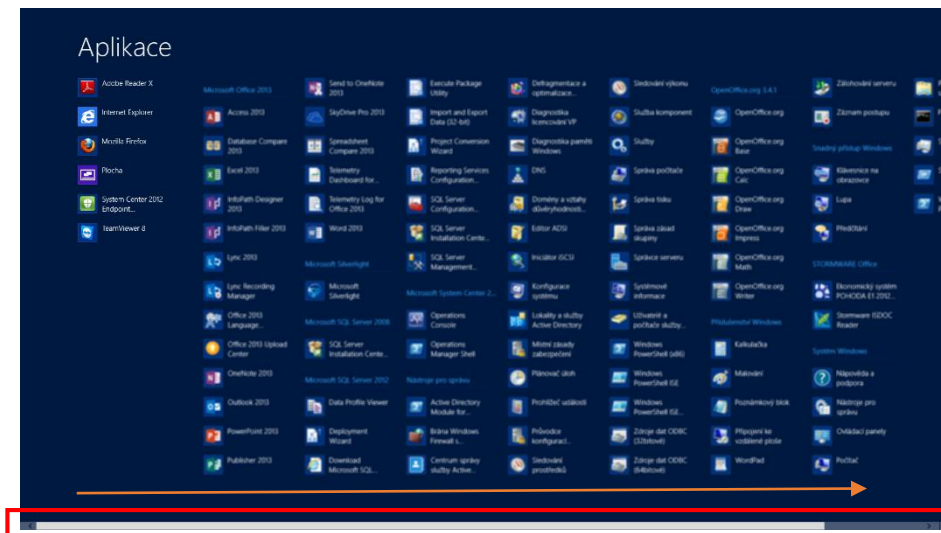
Aplikace

Adobe Reader X
Internet Explorer
Mozilla Firefox
Plocha
System Center 2012 Endpoint...
TeamViewer 8

Microsoft Office 2013
Access 2013
Database Compare 2013
Excel 2013
InfoPath Designer 2013
InfoPath Filler 2013
Lync 2013
Lync Recording Manager
Office 2013 Language...
Office 2013 Upload Center
OneNote 2013
Outlook 2013
PowerPoint 2013
Publisher 2013

Send to OneNote 2013
SkyDrive Pro 2013
Spreadsheet Compare 2013
Telemetry Dashboard for...
Telemetry Log for Office 2013
Word 2013
Microsoft Silverlight
Microsoft Silverlight
Microsoft SQL Server 2008
SQL Server Installation Cente...
Microsoft SQL Server 2012
Data Profile Viewer
Deployment Wizard
Download Microsoft SQL...

Execute Package Utility
Import and Export Data (32-bit)
Project Conversion Wizard
Reporting Services Configuration...
SQL Server Configuration...
SQL Server Installation Cente...
SQL Server Management...
Microsoft System Center 2...
Operations Console
Operations Manager Shell
Nástroje pro správu
Active Directory Module for...
Brána Windows Firewall s...
Centrum správy služby Active...

Defragmentace a optimalizace...
Diagnostika licencování VP
Diagnostika paměti Windows
DNS
Domény a vztahy důvěryhodnosti...
Editor ADSI
Iniciátor iSCSI
Konfigurace systému
Lokality a služby Active Directory
Místní zásady zabezpečení
Plánovač úloh
Prohlížeč událostí
Průvodce konfigurací...
Sledování prostředků

Sledování výkonu
Služba komponent
Služby
Správa počítače
Správa tisku
Správa zásad skupiny
Správce serveru
Systémové informace
Uživatelé a počítače služby...
Windows PowerShell (x86)
Windows PowerShell ISE
Windows PowerShell ISE...
Zdroje dat ODBC (32bitové)
Zdroje dat ODBC (64bitové)

OpenOffice.org 3.4.1
OpenOffice.org
OpenOffice.org Base
OpenOffice.org Calc
OpenOffice.org Draw
OpenOffice.org Impress
OpenOffice.org Math
OpenOffice.org Writer
Příslušenství Windows
Kalkulačka
Malování
Poznámkový blok
Připojení ke vzdálené ploše
WordPad

Zálohování serveru
Záznam postupu
Snadný přístup Windows
Klávesnice na obrazovce
Lupa
Předčítání
STORMWARE Office
Ekonomický systém POHODA E1 2012...
Stormware ISDOC Reader
Systém Windows
Nápověda a podpora
Nástroje pro správu
Ovládací panely
Počítač